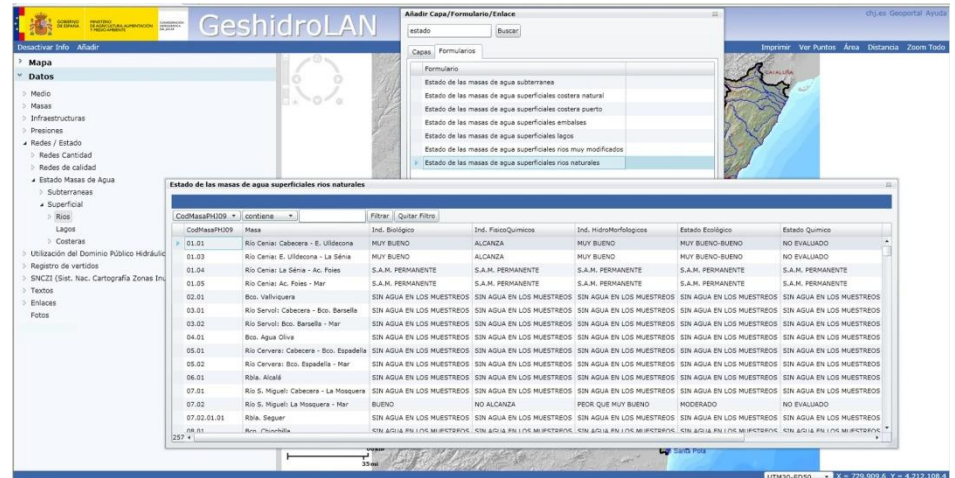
GOBIERNO DE ESPAÑA MINISTERIO DE AGRICULTURA, ALIMENTACIÓN Y MEDIO AMBIENTE

GeshidroLAN

chj.es Geoportal Ayuda

Desactivar Info Añadir

Imprimir Ver Puntos Área Distancia Zoom Todo

Mapa
Datos
Medio
Masas
Infraestructuras
Presiones
Redes / Estado
Redes Cantidad
Redes de calidad
Estado Masas de Agua
Subterraneas
Superficial
Rios
Lagos
Costeras
Utilización del Dominio Público Hidráulic
Registro de vertidos
SNCZI (Sist. Nac. Cartografía Zonas Inu
Textos
Enlaces
Fotos

Añadir Capa/Formulario/Enlace

estado Buscar

Capas Formularios

Formulario
Estado de las masas de agua subterranea
Estado de las masas de agua superficiales costera natural
Estado de las masas de agua superficiales costera puerto
Estado de las masas de agua superficiales embalses
Estado de las masas de agua superficiales lagos
Estado de las masas de agua superficiales rios muy modificados
Estado de las masas de agua superficiales rios naturales

CATALUÑA

Estado de las masas de agua superficiales rios naturales

CodMasaPHJ09 contiene Filtrar Quitar Filtro

| CodMasaPHJ09 | Masa | Ind. Biológico | Ind. FisicoQuimicos | Ind. HidroMorfologicos | Estado Ecológico | Estado Quimico |
|---|---|---|---|---|---|---|
| 01.01 | Río Cenia: Cabecera - E. Ulldecona | MUY BUENO | ALCANZA | MUY BUENO | MUY BUENO-BUENO | NO EVALUADO |
| 01.03 | Río Cenia: E. Ulldecona - La Sénia | MUY BUENO | ALCANZA | MUY BUENO | MUY BUENO-BUENO | NO EVALUADO |
| 01.04 | Río Cenia: La Sénia - Ac. Foies | S.A.M. PERMANENTE | S.A.M. PERMANENTE | S.A.M. PERMANENTE | S.A.M. PERMANENTE | S.A.M. PERMANENTE |
| 01.05 | Río Cenia: Ac. Foies - Mar | S.A.M. PERMANENTE | S.A.M. PERMANENTE | S.A.M. PERMANENTE | S.A.M. PERMANENTE | S.A.M. PERMANENTE |
| 02.01 | Bco. Vallviquera | SIN AGUA EN LOS MUESTREOS | SIN AGUA EN LOS MUESTREOS | SIN AGUA EN LOS MUESTREOS | SIN AGUA EN LOS MUESTREOS | SIN AGUA EN LOS MUESTREOS |
| 03.01 | Río Servol: Cabecera - Bco. Barsella | SIN AGUA EN LOS MUESTREOS | SIN AGUA EN LOS MUESTREOS | SIN AGUA EN LOS MUESTREOS | SIN AGUA EN LOS MUESTREOS | SIN AGUA EN LOS MUESTREOS |
| 03.02 | Río Servol: Bco. Barsella - Mar | SIN AGUA EN LOS MUESTREOS | SIN AGUA EN LOS MUESTREOS | SIN AGUA EN LOS MUESTREOS | SIN AGUA EN LOS MUESTREOS | SIN AGUA EN LOS MUESTREOS |
| 04.01 | Bco. Agua Oliva | SIN AGUA EN LOS MUESTREOS | SIN AGUA EN LOS MUESTREOS | SIN AGUA EN LOS MUESTREOS | SIN AGUA EN LOS MUESTREOS | SIN AGUA EN LOS MUESTREOS |
| 05.01 | Río Cervera: Cabecera - Bco. Espadella | SIN AGUA EN LOS MUESTREOS | SIN AGUA EN LOS MUESTREOS | SIN AGUA EN LOS MUESTREOS | SIN AGUA EN LOS MUESTREOS | SIN AGUA EN LOS MUESTREOS |
| 05.02 | Río Cervera: Bco. Espadella - Mar | SIN AGUA EN LOS MUESTREOS | SIN AGUA EN LOS MUESTREOS | SIN AGUA EN LOS MUESTREOS | SIN AGUA EN LOS MUESTREOS | SIN AGUA EN LOS MUESTREOS |
| 06.01 | Rbla. Alcalá | SIN AGUA EN LOS MUESTREOS | SIN AGUA EN LOS MUESTREOS | SIN AGUA EN LOS MUESTREOS | SIN AGUA EN LOS MUESTREOS | SIN AGUA EN LOS MUESTREOS |
| 07.01 | Río S. Miguel: Cabecera - La Mosquera | SIN AGUA EN LOS MUESTREOS | SIN AGUA EN LOS MUESTREOS | SIN AGUA EN LOS MUESTREOS | SIN AGUA EN LOS MUESTREOS | SIN AGUA EN LOS MUESTREOS |
| 07.02 | Río S. Miguel: La Mosquera - Mar | BUENO | NO ALCANZA | PEOR QUE MUY BUENO | MODERADO | NO EVALUADO |
| 07.02.01.01 | Rbla. Seguer | SIN AGUA EN LOS MUESTREOS | SIN AGUA EN LOS MUESTREOS | SIN AGUA EN LOS MUESTREOS | SIN AGUA EN LOS MUESTREOS | SIN AGUA EN LOS MUESTREOS |
| 08.01 | Bco. Chinchilla | SIN AGUA EN LOS MUESTREOS | SIN AGUA EN LOS MUESTREOS | SIN AGUA EN LOS MUESTREOS | SIN AGUA EN LOS MUESTREOS | SIN AGUA EN LOS MUESTREOS |

257

35mi

Santa Pola

UTM30-ED50 X = 729.909,6 Y = 4.212.108,4